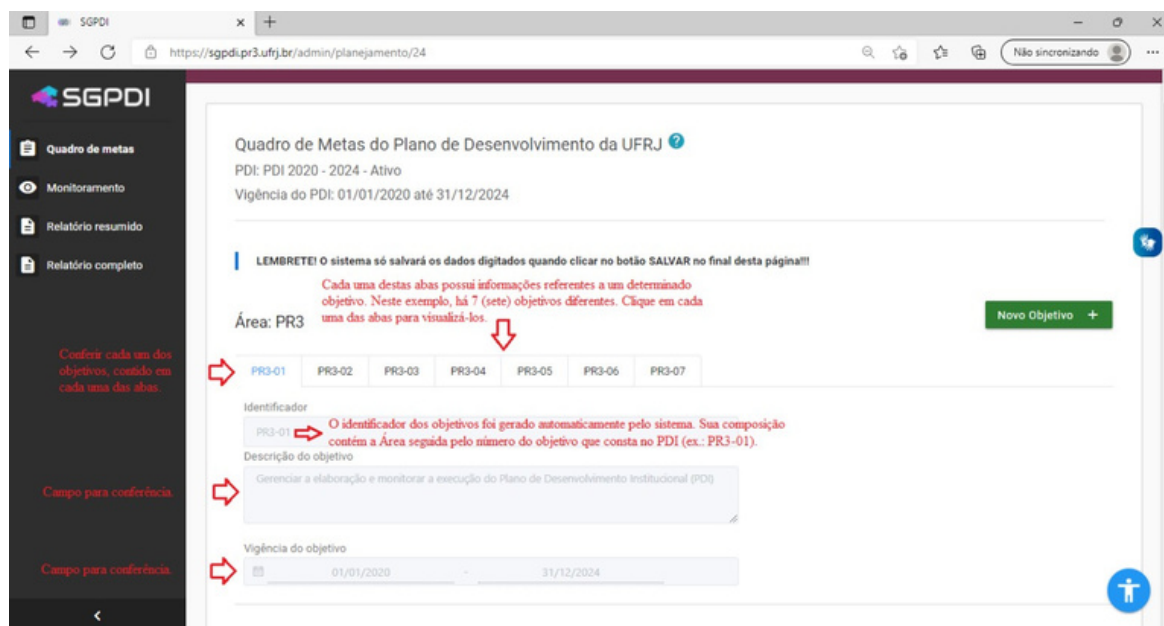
SGPDI
https://sgpdi.pr3.ufrj.br/admin/planejamento/24
Não sincronizando

SGPDI
Quadro de metas
Monitoramento
Relatório resumido
Relatório completo

Quadro de Metas do Plano de Desenvolvimento da UFRJ
PDI: PDI 2020 - 2024 - Ativo
Vigência do PDI: 01/01/2020 até 31/12/2024

LEMBRETE! O sistema só salvará os dados digitados quando clicar no botão SALVAR no final desta página!!!

Cada uma destas abas possui informações referentes a um determinado objetivo. Neste exemplo, há 7 (sete) objetivos diferentes. Clique em cada uma das abas para visualizá-los.

Área: PR3

Novo Objetivo +

Conferir cada um dos objetivos, contido em cada uma das abas.

PR3-01 PR3-02 PR3-03 PR3-04 PR3-05 PR3-06 PR3-07

Identificador
PR3-01
O identificador dos objetivos foi gerado automaticamente pelo sistema. Sua composição contém a Área seguida pelo número do objetivo que consta no PDI (ex.: PR3-01).

Descrição do objetivo
Campo para conferência.
Gerenciar a elaboração e monitorar a execução do Plano de Desenvolvimento Institucional (PDI)

Vigência do objetivo
Campo para conferência.
01/01/2020 - 31/12/2024